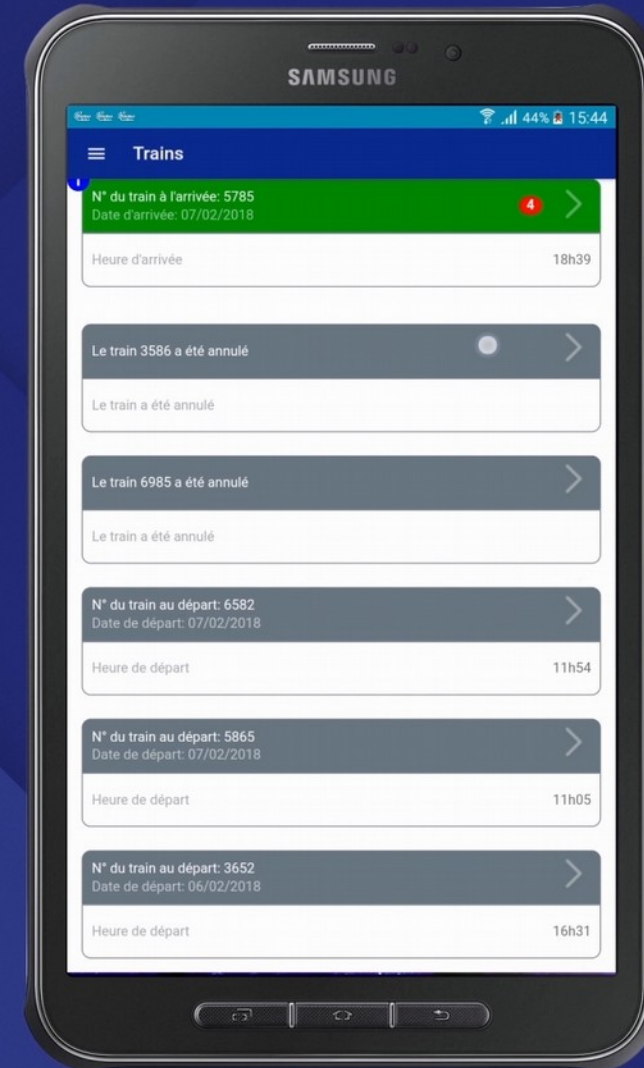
SAMSUNG

44% 15:44

Trains

N° du train à l'arrivée: 5785
Date d'arrivée: 07/02/2018
4
Heure d'arrivée
18h39

Le train 3586 a été annulé
Le train a été annulé

Le train 6985 a été annulé
Le train a été annulé

N° du train au départ: 6582
Date de départ: 07/02/2018
Heure de départ
11h54

N° du train au départ: 5865
Date de départ: 07/02/2018
Heure de départ
11h05

N° du train au départ: 3652
Date de départ: 06/02/2018
Heure de départ
16h31